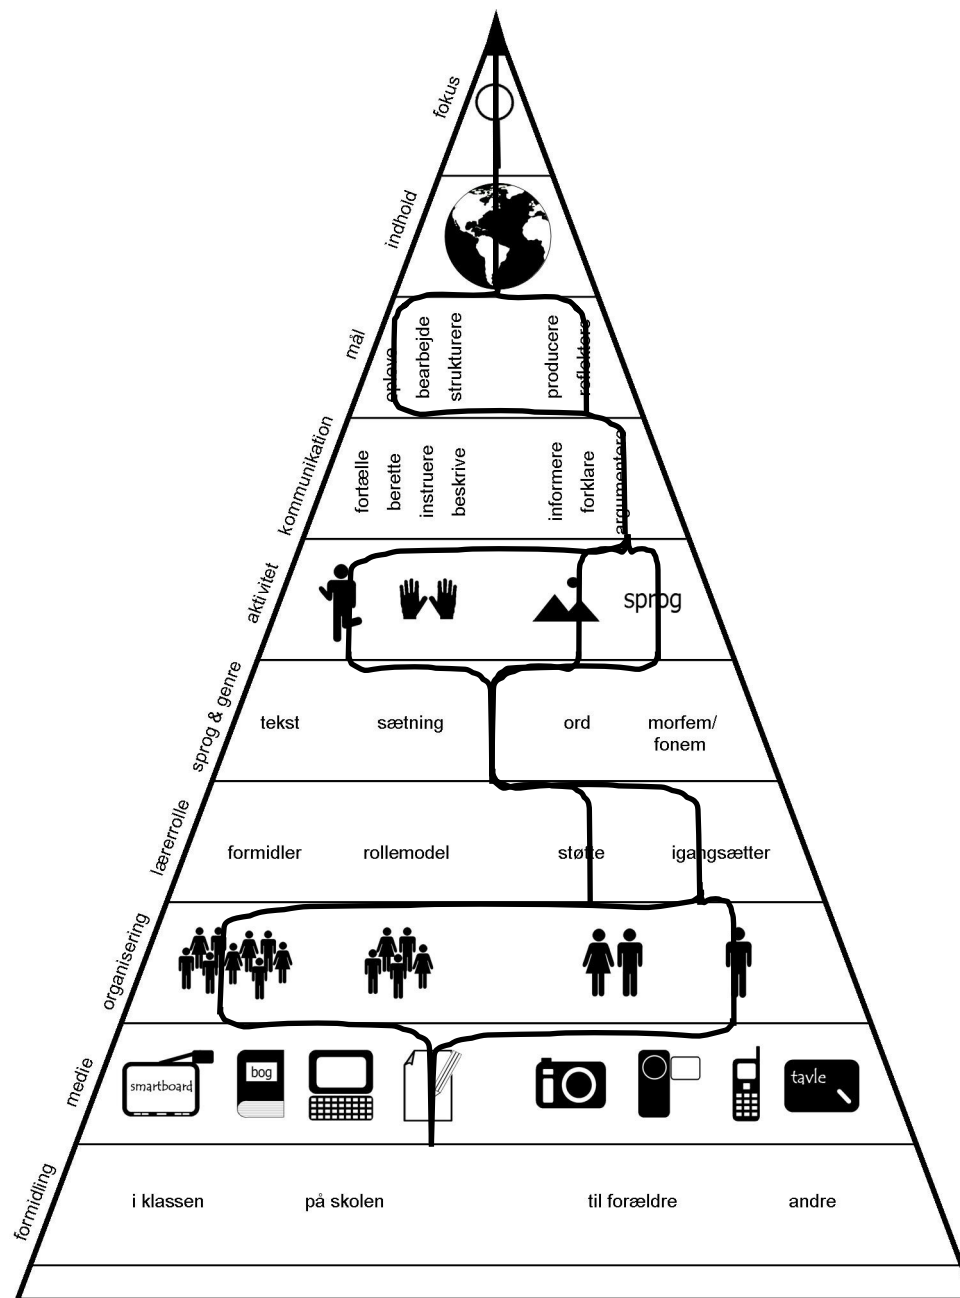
fokus

indhold

mål
opleve
bearbejde
strukturere
producere
reflektere

kommunikation
fortælle
berette
instruere
beskrive
informere
forklare
argumentere

aktivitet
sprog

sprog & genre
tekst
sætning
ord
morfem/ fonem

lærerrolle
formidler
rollemodel
støtte
igangsætter

organisering

medie
smartboard
bog
tavle

formidling
i klassen
på skolen
til forældre
andre